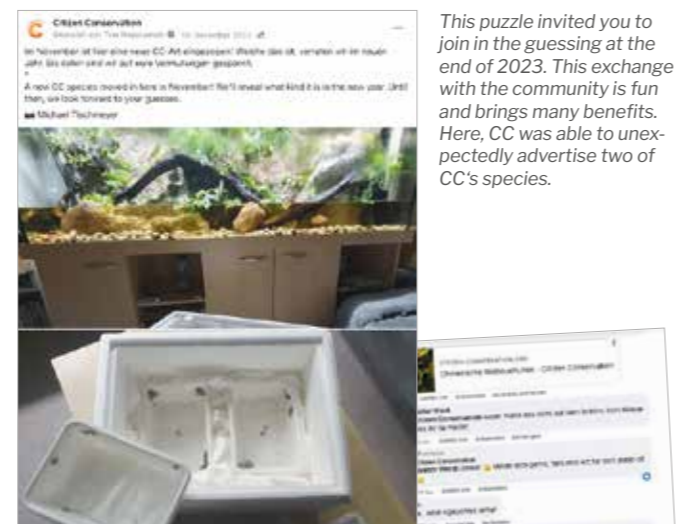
Citizen Conservation
Gesendet von Tina Riepenhausen · 19. Dezember 2023

Im November ist hier eine neue CC-Art eingezogen! Welche das ist, verraten wir im neuen Jahr. Bis dahin sind wir auf eure Vermutungen gespannt.

A new CC species moved in here in November! We'll reveal what kind it is in the new year. Until then, we look forward to your guesses.

📷 Michael Tischmeyer

This puzzle invited you to join in the guessing at the end of 2023. This exchange with the community is fun and brings many benefits. Here, CC was able to unexpectedly advertise two of CC's species.

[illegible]
Chinesische Höhlensalamander - Citizen Conservation

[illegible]